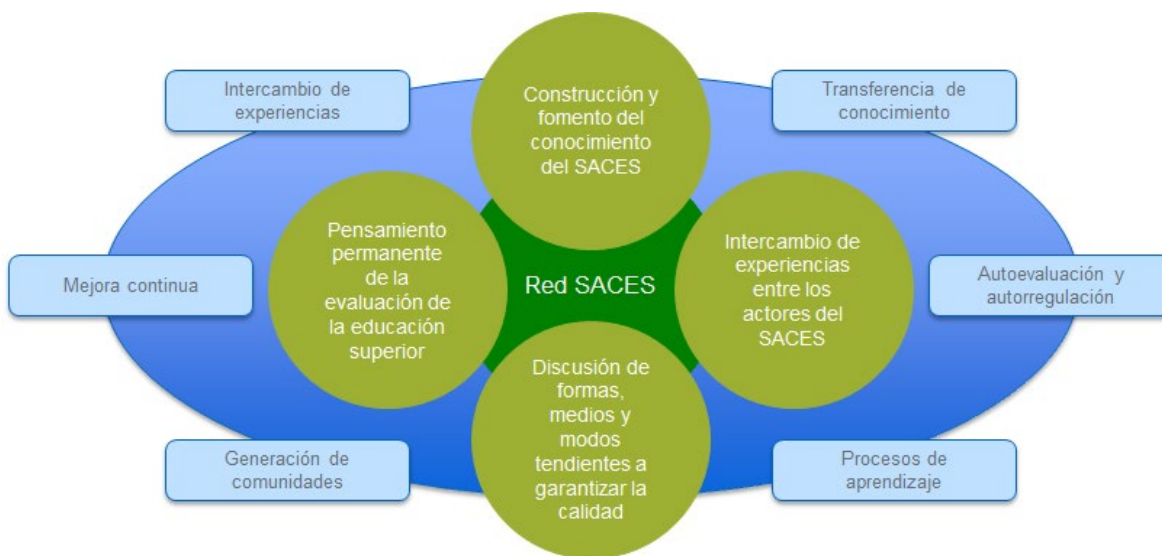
Intercambio de experiencias

Construcción y fomento del conocimiento del SACES

Transferencia de conocimiento

Pensamiento permanente de la evaluación de la educación superior

Mejora continua

Red SACES

Intercambio de experiencias entre los actores del SACES

Autoevaluación y autorregulación

Discusión de formas, medios y modos tendientes a garantizar la calidad

Generación de comunidades

Procesos de aprendizaje